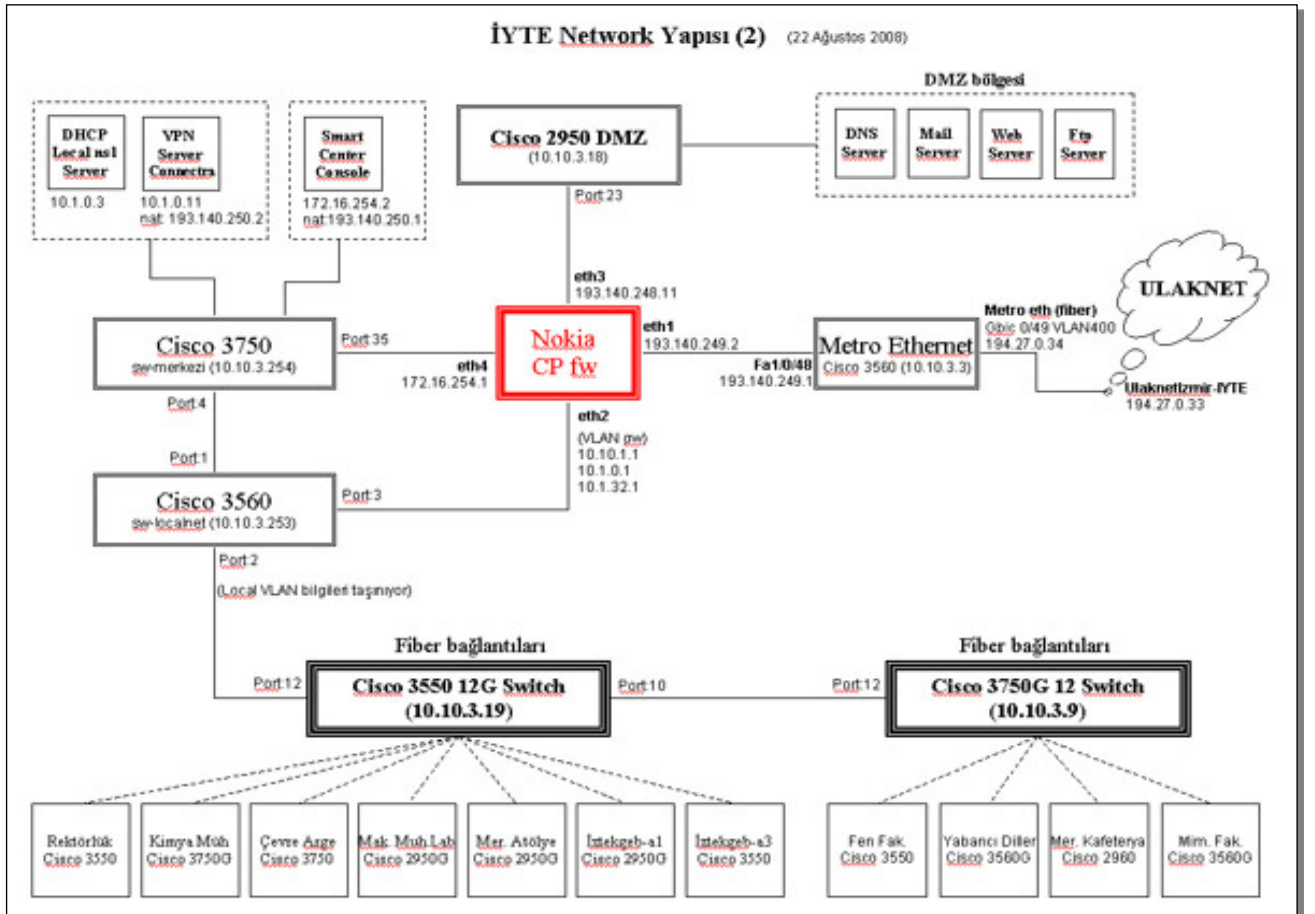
İYTE Network Yapısı (2) (22 Ağustos 2008)

DHCP Local ns1 Server
10.1.0.3

VPN Server Connectra
10.1.0.11
nat: 193.140.250.2

Smart Center Console
172.16.254.2
nat:193.140.250.1

Cisco 2950 DMZ
(10.10.3.18)

DMZ bölgesi
DNS Server
Mail Server
Web Server
Ftp Server

Port:23

eth3
193.140.248.11

ULAKNET

Metro eth (fiber)
Gbic 0/49 VLAN400
194.27.0.34

Cisco 3750
sw-merkezi (10.10.3.254)

Port:35

eth4
172.16.254.1

Nokia CP fw

eth1
193.140.249.2

Fa1/0/48
193.140.249.1

Metro Ethernet
Cisco 3560 (10.10.3.3)

UlaknetIzmir-IYTE
194.27.0.33

Port:4

eth2
(VLAN gw)
10.10.1.1
10.1.0.1
10.1.32.1

Port:1

Cisco 3560
sw-localnet (10.10.3.253)

Port:3

Port:2
(Local VLAN bilgileri taşınıyor)

Fiber bağlantıları

Fiber bağlantıları

Port:12
Cisco 3550 12G Switch
(10.10.3.19)
Port:10

Port:12
Cisco 3750G 12 Switch
(10.10.3.9)

Rektörlük
Cisco 3550

Kimya Müh
Cisco 3750G

Çevre Arge
Cisco 3750

Mak. Müh.Lab
Cisco 2950G

Mer. Atölye
Cisco 2950G

İztekgeb-a1
Cisco 2950G

İztekgeb-a3
Cisco 3550

Fen Fak.
Cisco 3550

Yabancı Diller
Cisco 3560G

Mer. Kafeterya
Cisco 2960

Mim. Fak.
Cisco 3560G